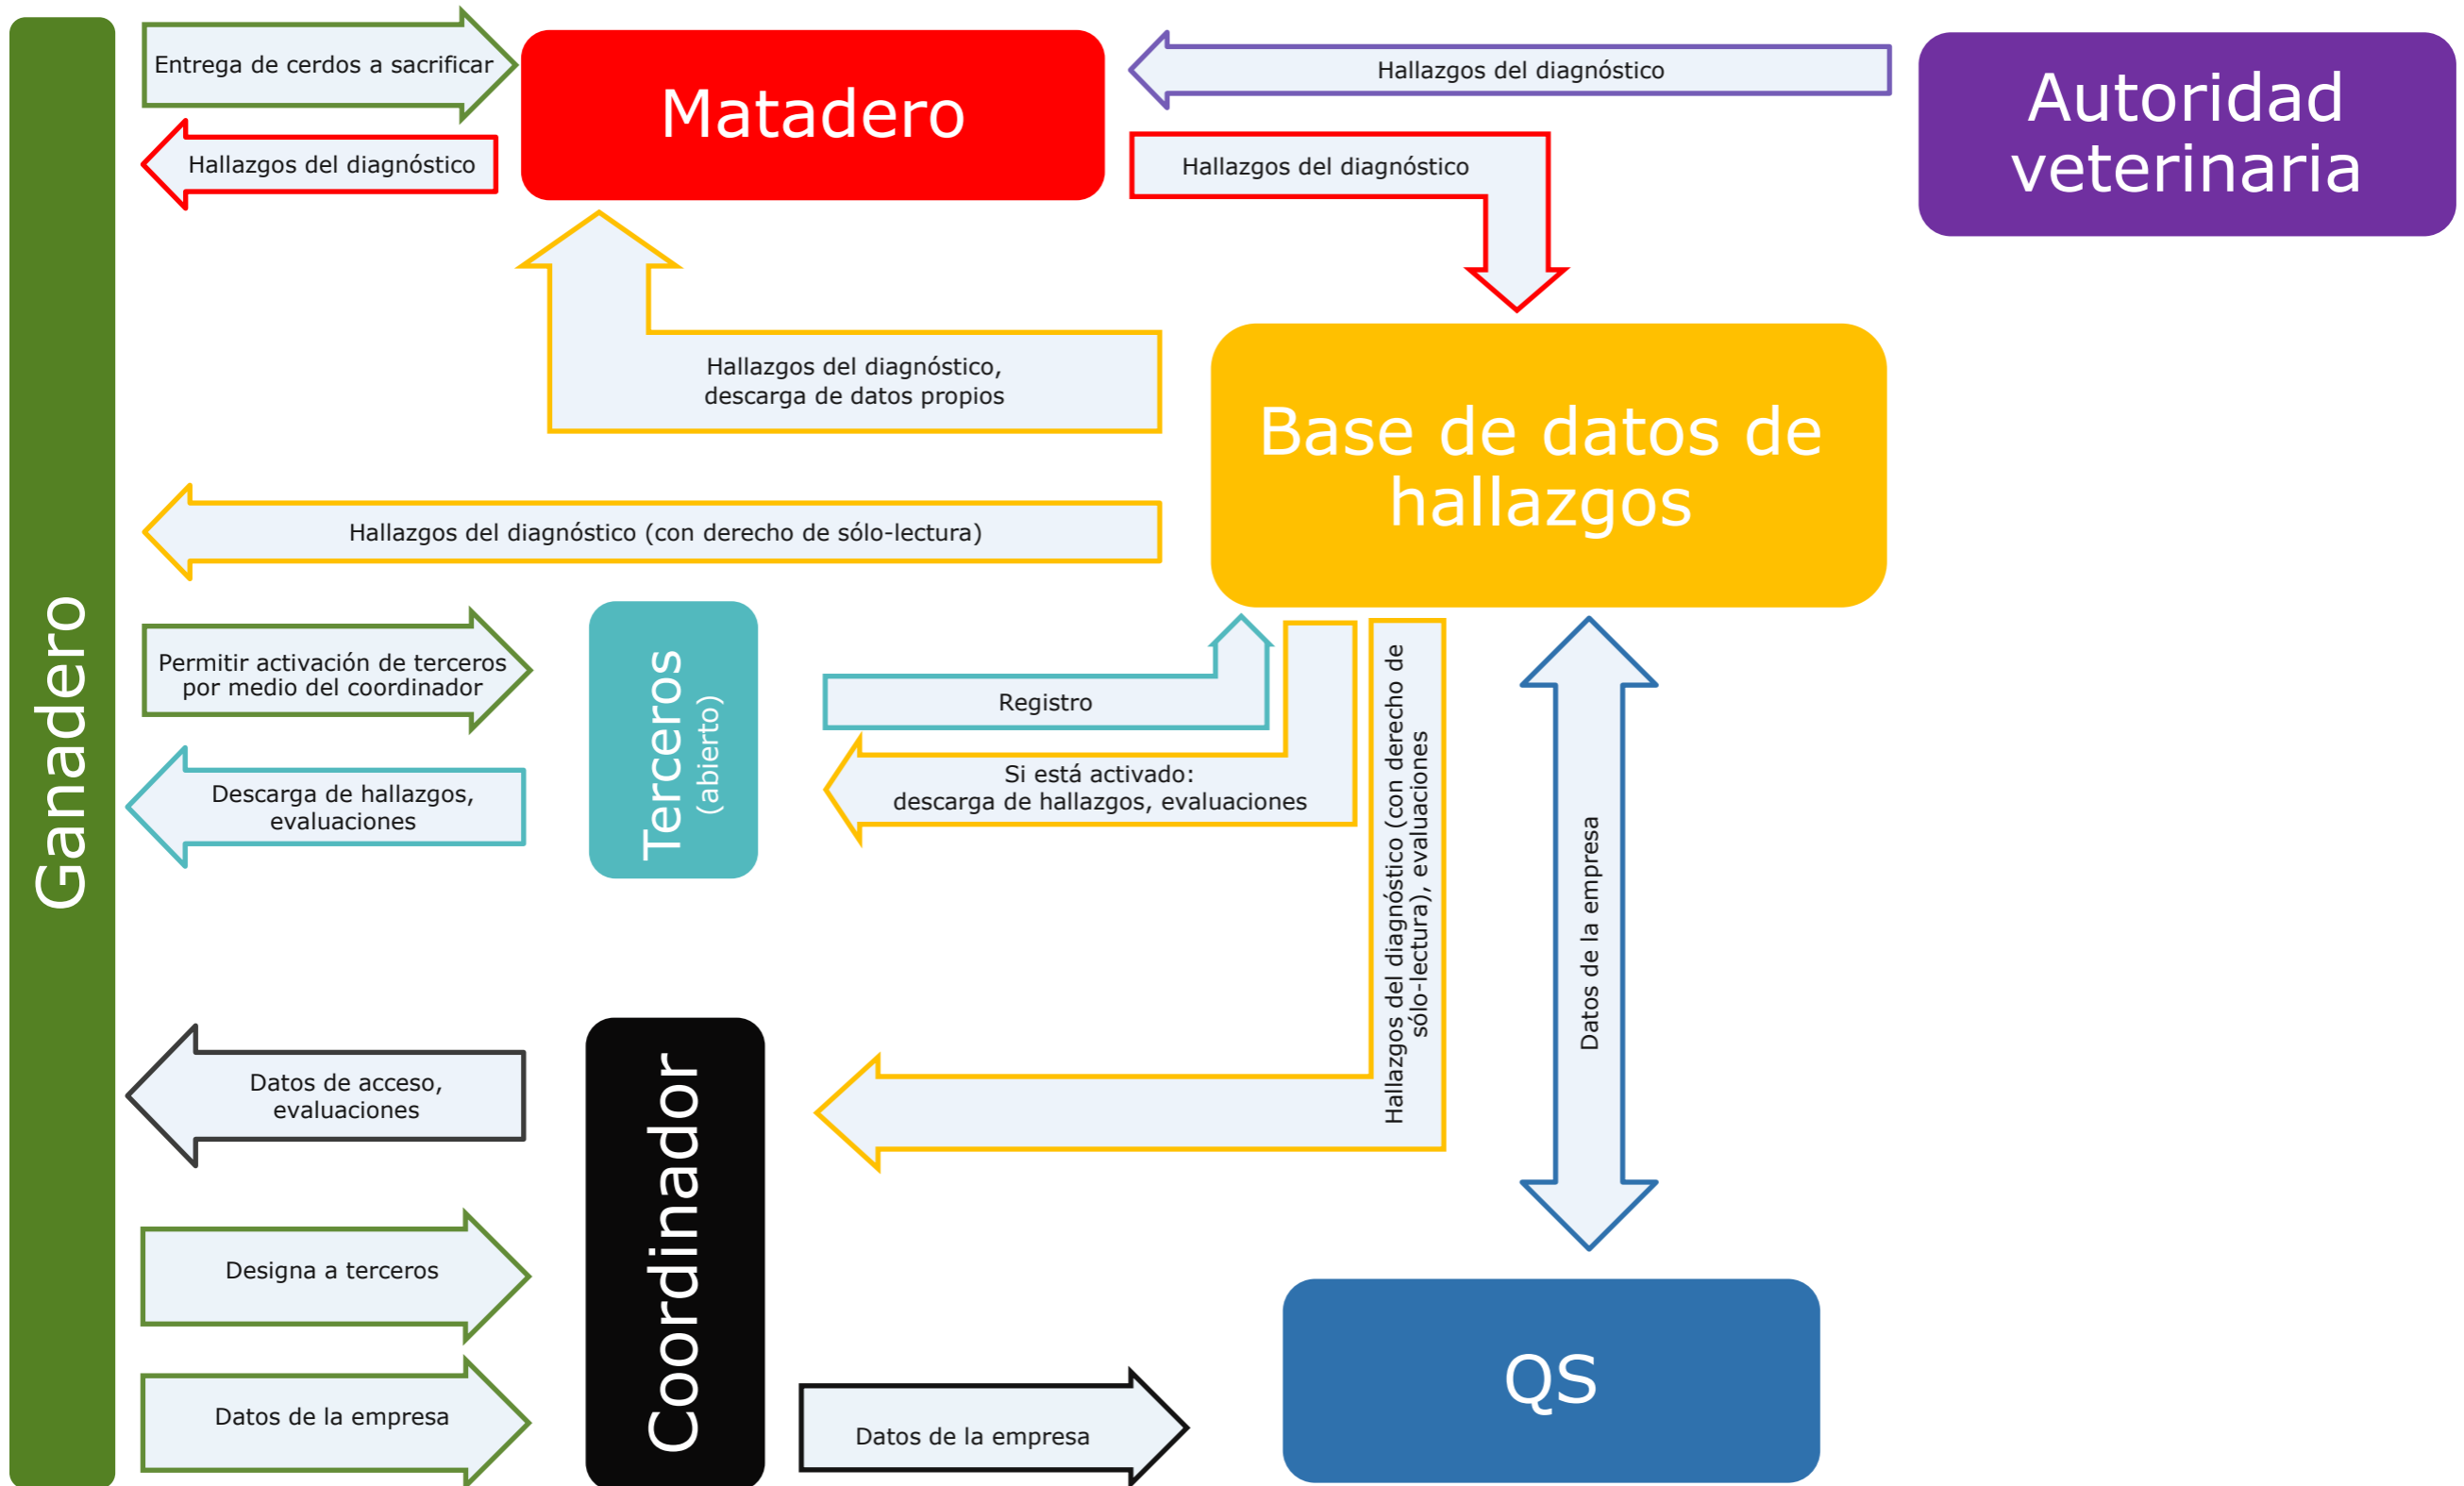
Ganadero

Entrega de cerdos a sacrificar

Hallazgos del diagnóstico

Matadero

Hallazgos del diagnóstico

Autoridad veterinaria

Hallazgos del diagnóstico

Hallazgos del diagnóstico, descarga de datos propios

Base de datos de hallazgos

Hallazgos del diagnóstico (con derecho de sólo-lectura)

Permitir activación de terceros por medio del coordinador

Terceros (abierto)

Registro

Si está activado: descarga de hallazgos, evaluaciones

Descarga de hallazgos, evaluaciones

Hallazgos del diagnóstico (con derecho de sólo-lectura), evaluaciones

Datos de la empresa

Datos de acceso, evaluaciones

Coordinador

Designa a terceros

Datos de la empresa

Datos de la empresa

QS